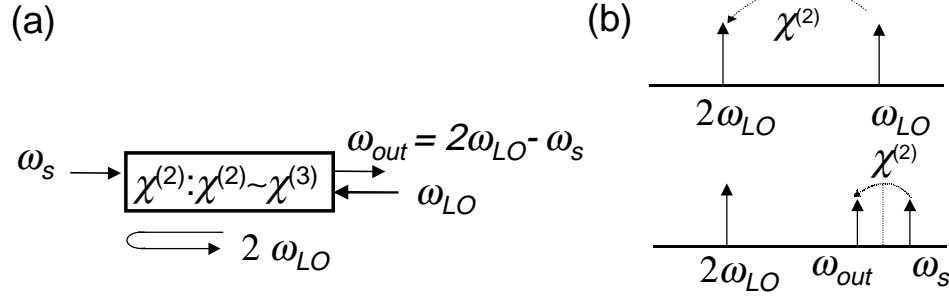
(a)

$\omega_s$

$\chi^{(2)}:\chi^{(2)}\sim\chi^{(3)}$

$\omega_{out} = 2\omega_{LO} - \omega_s$

$\omega_{LO}$

$2\ \omega_{LO}$

(b)

$\chi^{(2)}$

$2\omega_{LO}$ $\omega_{LO}$

$\chi^{(2)}$

$2\omega_{LO}$ $\omega_{out}$ $\omega_s$